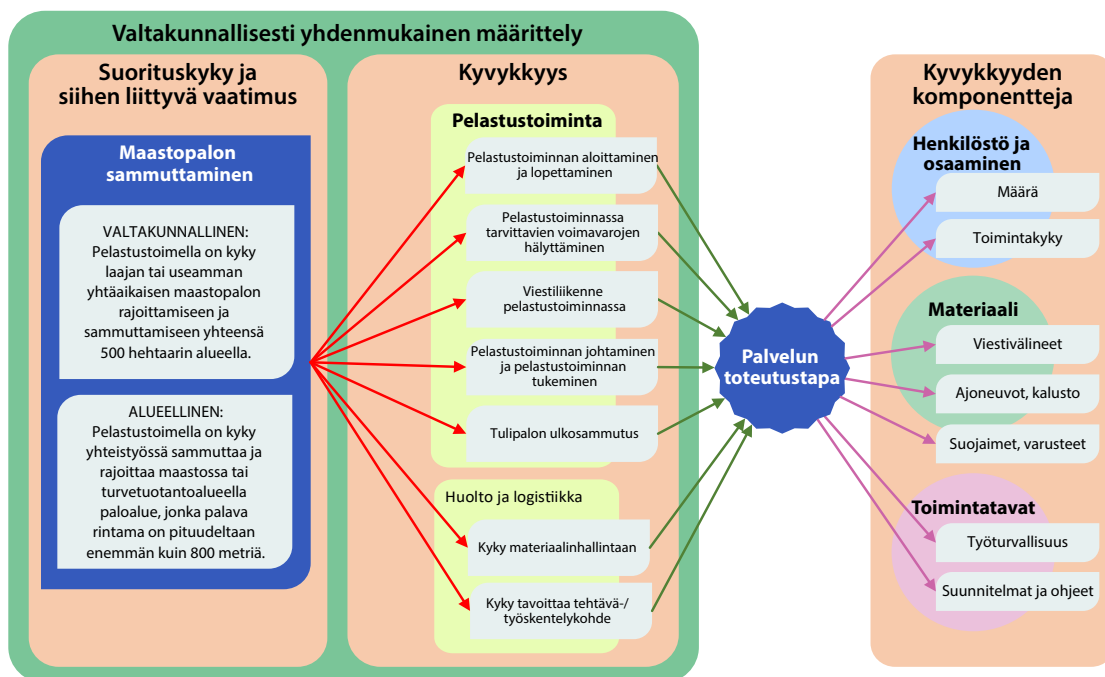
Valtakunnallisesti yhdenmukainen määrittely

Suorituskyky ja siihen liittyvä vaatimus

Maastopalon sammuttaminen

VALTAKUNNALLINEN: Pelastustoimella on kyky laajan tai useamman yhtäaikaisen maastopalon rajoittamiseen ja sammuttamiseen yhteensä 500 hehtaarin alueella.

ALUEELLINEN: Pelastustoimella on kyky yhteistyössä sammuttaa ja rajoittaa maastossa tai turvetuotantoalueella paloalue, jonka palava rintama on pituudeltaan enemmän kuin 800 metriä.

Kyvykkyys

Pelastustoiminta

Pelastustoiminnan aloittaminen ja lopettaminen

Pelastustoiminnassa tarvittavien voimavarojen hälyttäminen

Viestiliikenne pelastustoiminnassa

Pelastustoiminnan johtaminen ja pelastustoiminnan tukeminen

Tulipalon ulkosammutus

Huolto ja logistiikka

Kyky materiaalinhallintaan

Kyky tavoittaa tehtävä-/työskentelykohde

Palvelun toteutustapa

Kyvykkyyden komponentteja

Henkilöstö ja osaaminen

Määrä

Toimintakyky

Materiaali

Viestivälineet

Ajoneuvot, kalusto

Suojaimet, varusteet

Toimintatavat

Työturvallisuus

Suunnitelmat ja ohjeet